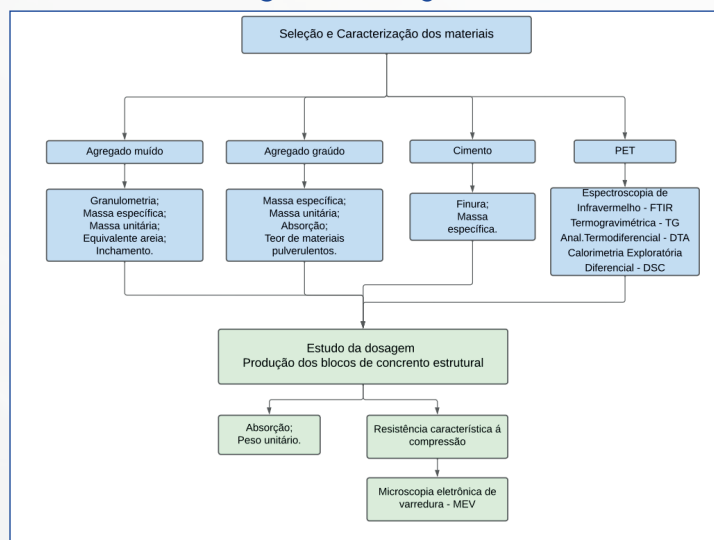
Seleção e Caracterização dos materiais

Agregado muído

Granulometria;
Massa específica;
Massa unitária;
Equivalente areia;
Inchamento.

Agregado graúdo

Massa específica;
Massa unitária;
Absorção;
Teor de materiais pulverulentos.

Cimento

Finura;
Massa específica.

PET

Espectroscopia de Infravermelho - FTIR
Termogravimétrica - TG
Anal.Termodiferencial - DTA
Calorimetria Exploratória Diferencial - DSC

Estudo da dosagem
Produção dos blocos de concrento estrutural

Absorção;
Peso unitário.

Resistência característica á compressão

Microscopia eletrônica de varredura - MEV